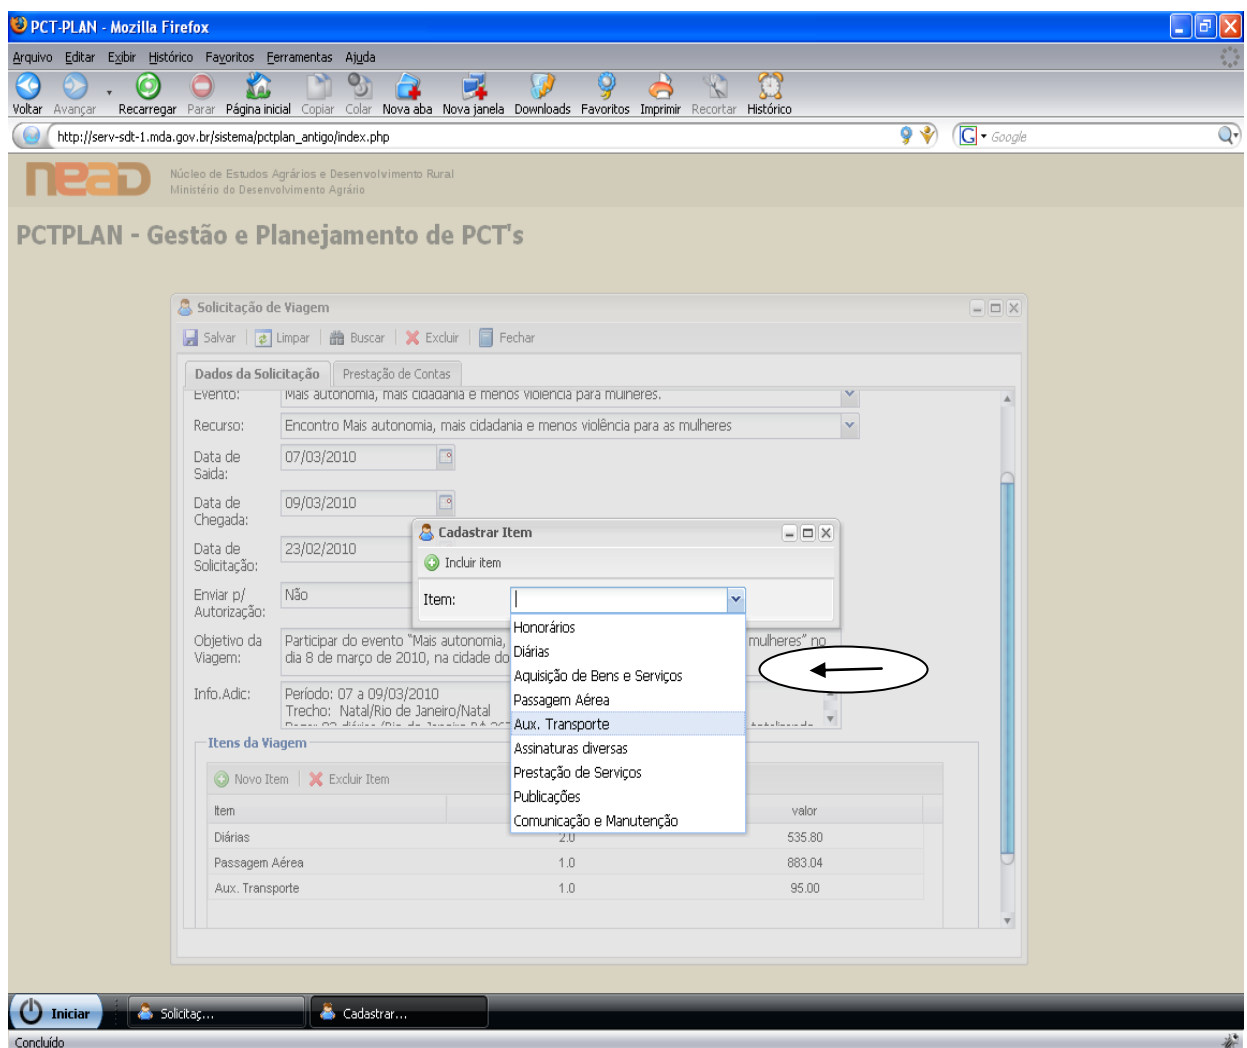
PCT-PLAN - Mozilla Firefox

Arquivo Editar Exibir Histórico Favoritos Ferramentas Ajuda

Voltar Avançar Recarregar Parar Página inicial Copiar Colar Nova aba Nova janela Downloads Favoritos Imprimir Recortar Histórico

http://serv-sdt-1.mda.gov.br/sistema/pctplan_antigo/index.php

Google

nead Núcleo de Estudos Agrários e Desenvolvimento Rural
Ministério do Desenvolvimento Agrário

PCTPLAN - Gestão e Planejamento de PCT's

Solicitação de Viagem

Salvar Limpar Buscar Excluir Fechar

Dados da Solicitação Prestação de Contas

Evento: Mais autonomia, mais cidadania e menos violência para mulheres.

Recurso: Encontro Mais autonomia, mais cidadania e menos violência para as mulheres

Data de Saída: 07/03/2010

Data de Chegada: 09/03/2010

Data de Solicitação: 23/02/2010

Enviar p/ Autorização: Não

Objetivo da Viagem: Participar do evento "Mais autonomia, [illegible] mulheres" no dia 8 de março de 2010, na cidade do

Info.Adic: Período: 07 a 09/03/2010
Trecho: Natal/Rio de Janeiro/Natal
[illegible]

Cadastrar Item

Incluir item

Item:

Honorários
Diárias
Aquisição de Bens e Serviços
Passagem Aérea
Aux. Transporte
Assinaturas diversas
Prestação de Serviços
Publicações
Comunicação e Manutenção

Itens da Viagem

Novo Item Excluir Item

| Item | | valor |
|---|---|---|
| Diárias | 2.0 | 535.80 |
| Passagem Aérea | 1.0 | 883.04 |
| Aux. Transporte | 1.0 | 95.00 |

Iniciar Solicitaç... Cadastrar...

Concluído